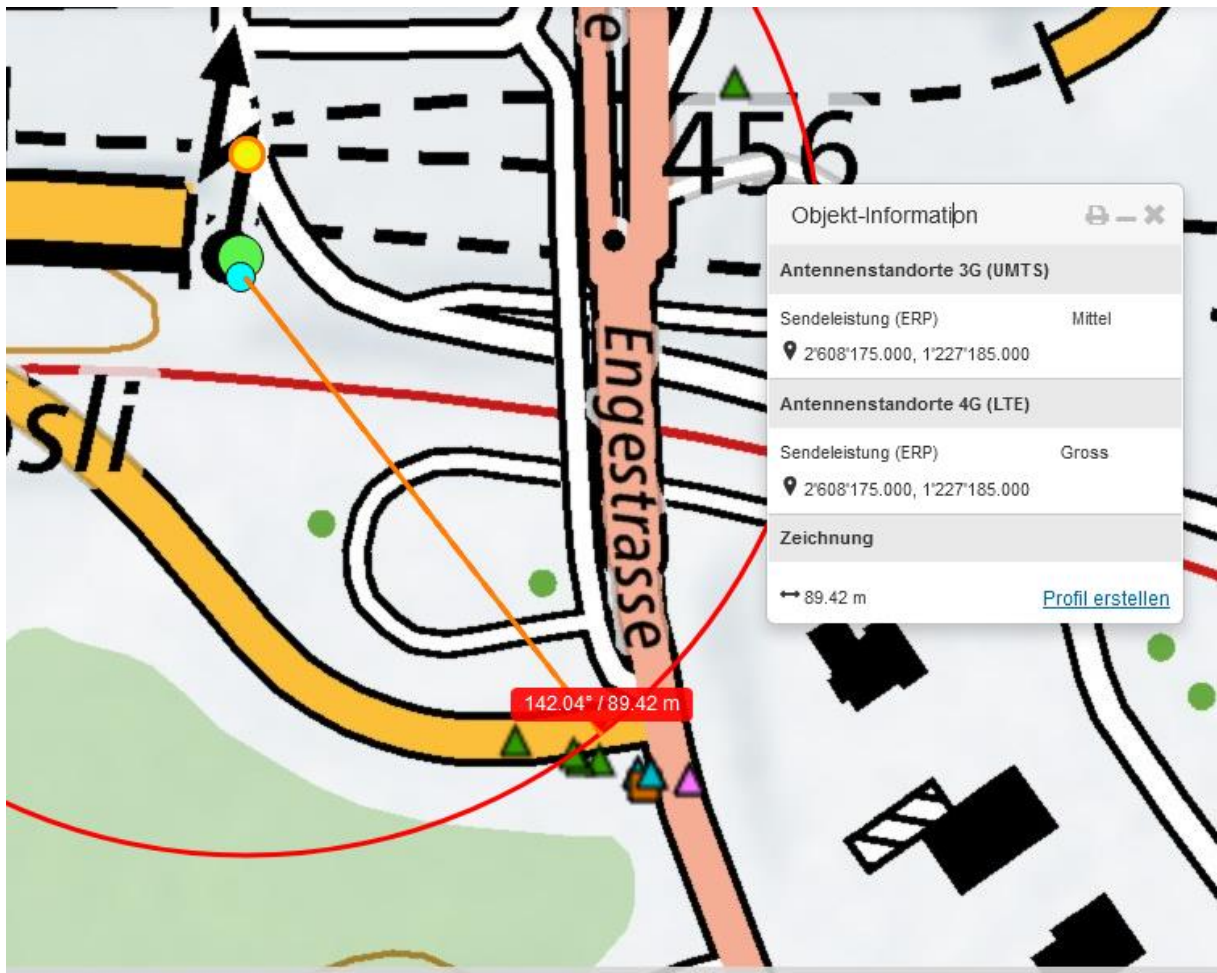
e
456
ösli
Engestrasse
142.04° / 89.42 m

Objekt-Information

Antennenstandorte 3G (UMTS)

Sendeleistung (ERP) Mittel
2'608'175.000, 1'227'185.000

Antennenstandorte 4G (LTE)

Sendeleistung (ERP) Gross
2'608'175.000, 1'227'185.000

Zeichnung

89.42 m
Profil erstellen